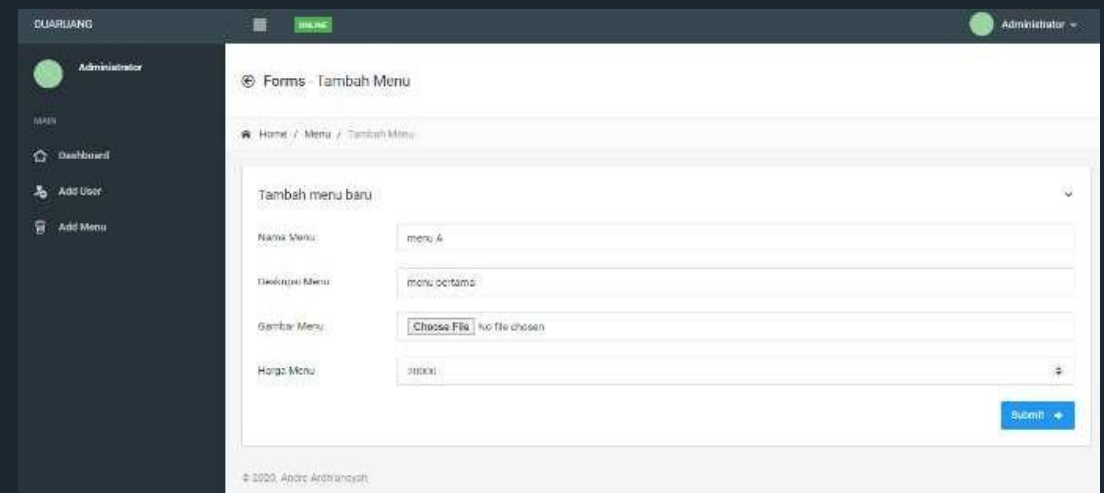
DUARUANG

ONLINE

Administrator

Administrator

MAIN

Dashboard

Add User

Add Menu

Forms - Tambah Menu

Home / Menu / Tambah Menu

Tambah menu baru

Nama Menu

menu A

Deskripsi Menu

menu pertama

Gambar Menu

Choose File No file chosen

Harga Menu

20000

Submit

© 2020, Andre Ardhiansyah